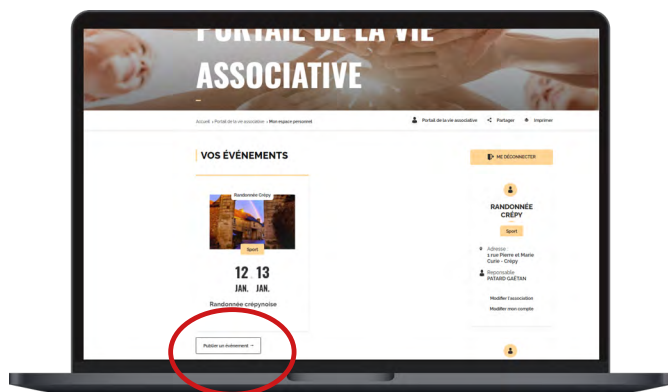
PORTAIL DE LA VIE ASSOCIATIVE

Accueil › Portail de la vie associative › Mon espace personnel

Portail de la vie associative
Partager
Imprimer

VOS ÉVÉNEMENTS

Randonnée Crépy

Sport

12 13
JAN. JAN.

Randonnée crépynoise

Publier un événement →

ME DÉCONNECTER

RANDONNÉE CRÉPY

Sport

Adresse :
1 rue Pierre et Marie Curie - Crépy

Responsable :
PATARD GAËTAN

Modifier l'association
Modifier mon compte